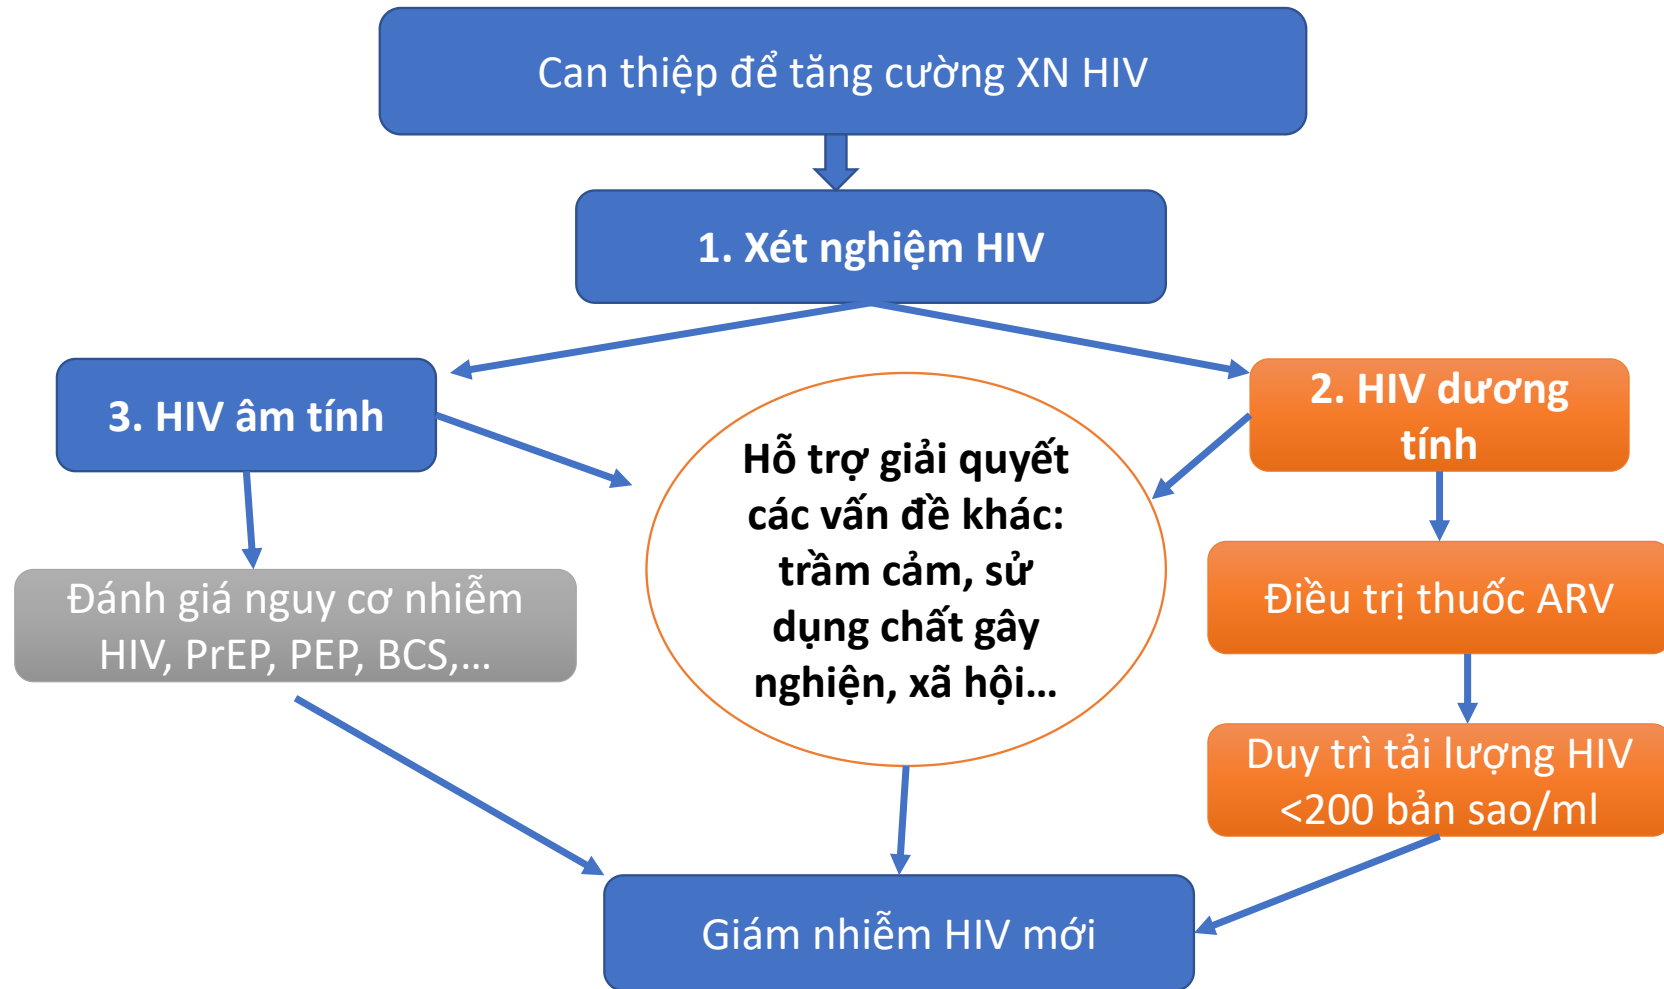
Can thiệp để tăng cường XN HIV

1. Xét nghiệm HIV

3. HIV âm tính

2. HIV dương tính

Hỗ trợ giải quyết các vấn đề khác: trầm cảm, sử dụng chất gây nghiện, xã hội...

Đánh giá nguy cơ nhiễm HIV, PrEP, PEP, BCS,...

Điều trị thuốc ARV

Duy trì tải lượng HIV <200 bản sao/ml

Giám nhiễm HIV mới